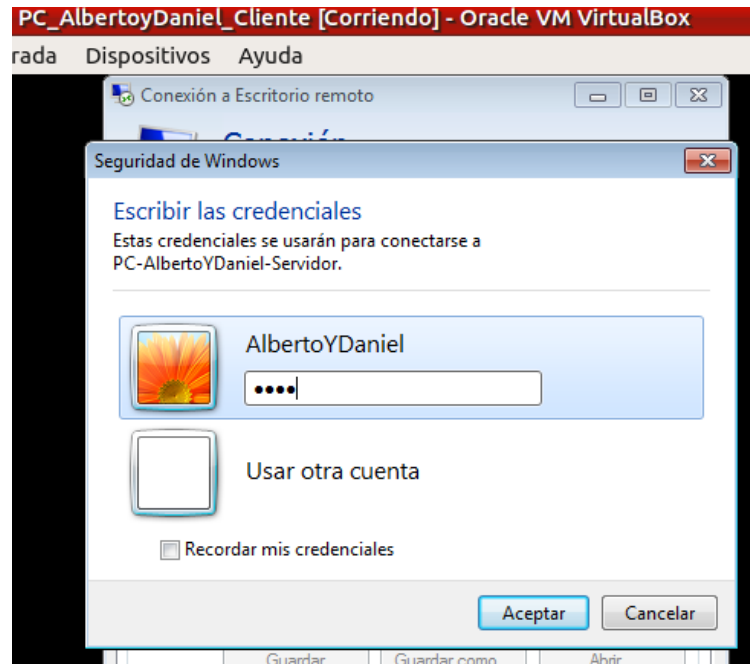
PC_AlbertoyDaniel_Cliente [Corriendo] - Oracle VM VirtualBox

rada Dispositivos Ayuda

Conexión a Escritorio remoto

Conexión

Seguridad de Windows

Escribir las credenciales

Estas credenciales se usarán para conectarse a PC-AlbertoYDaniel-Servidor.

AlbertoYDaniel

••••

Usar otra cuenta

Recordar mis credenciales

Aceptar

Cancelar

Guardar

Guardar como

Abrir